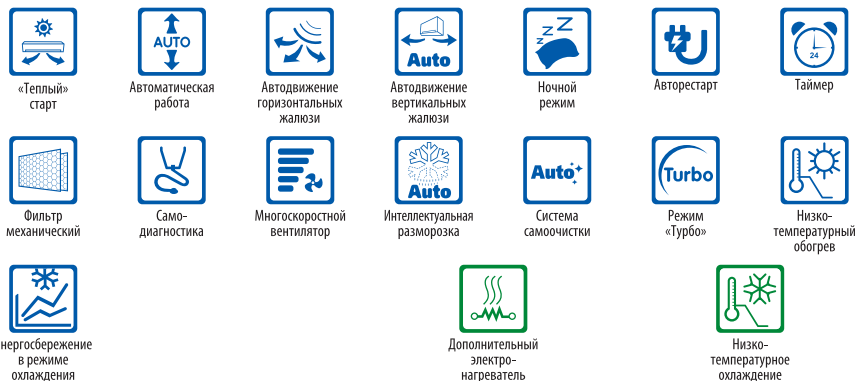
AUTO

Auto

zZZ

24

«Теплый» старт

Автоматическая работа

Автодвижение горизонтальных жалюзи

Автодвижение вертикальных жалюзи

Ночной режим

Авторестарт

Таймер

Auto

Auto

Turbo

Фильтр механический

Само-диагностика

Многоскоростной вентилятор

Интеллектуальная разморозка

Система самоочистки

Режим «Турбо»

Низко-температурный обогрев

нергосбережение в режиме охлаждения

Дополнительный электро-нагреватель

Низко-температурное охлаждение